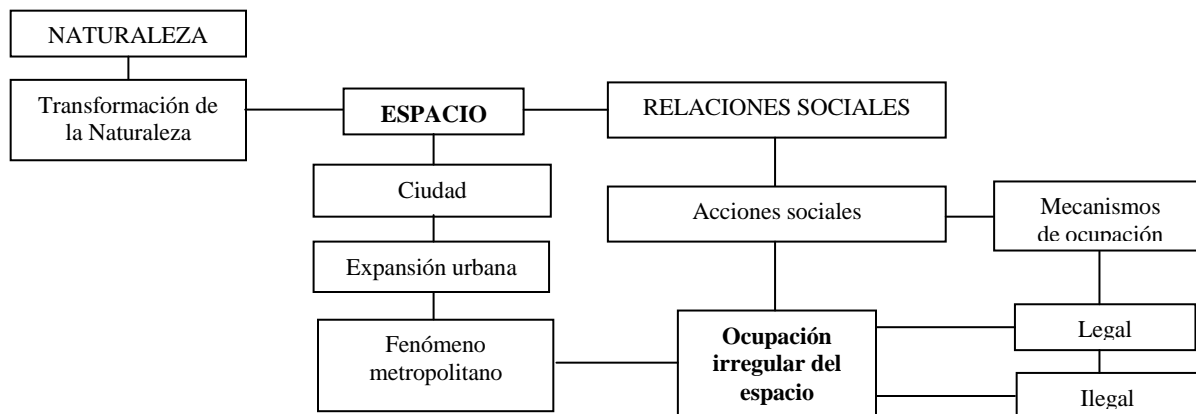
NATURALEZA

Transformación de la Naturaleza

ESPACIO

RELACIONES SOCIALES

Ciudad

Acciones sociales

Mecanismos de ocupación

Expansión urbana

Fenómeno metropolitano

Ocupación irregular del espacio

Legal

Ilegal